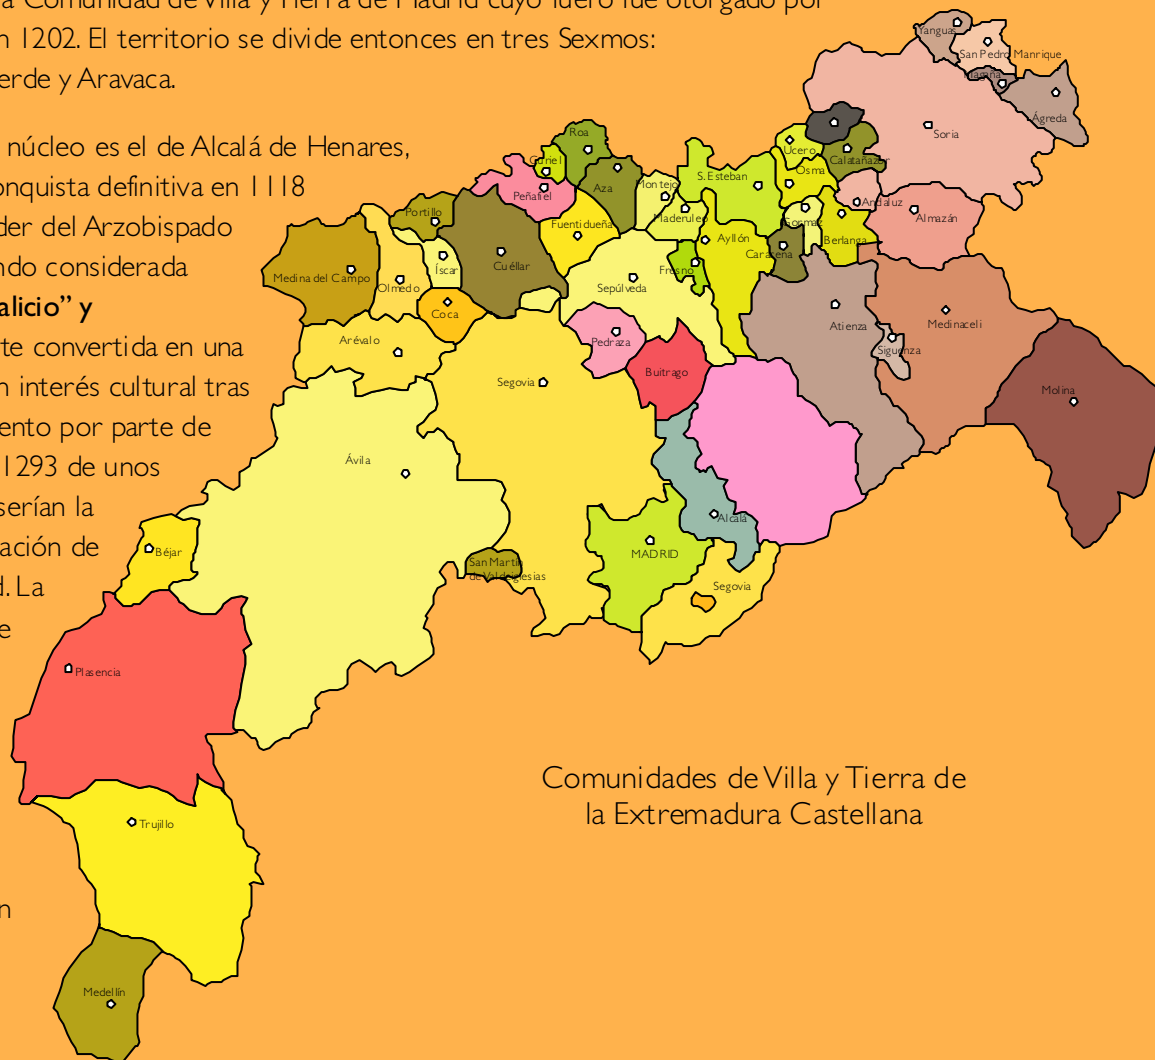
a Comunidad de Villa y Tierra de Madrid cuyo fuero fue otorgado por n 1202. El territorio se divide entonces en tres Sexmos: erde y Aravaca.

núcleo es el de Alcalá de Henares, onquista definitiva en 1118 der del Arzobispado ndo considerada alicio" y te convertida en una n interés cultural tras ento por parte de 1293 de unos serían la ación de d. La e

n

Yanguas
San Pedro Manrique
Magaña
Ágreda
Soria
Ucero
Calatañazor
Roa
Curiel
Peñafiel
Aza
Montejo
S. Esteban
Osma
Andaluz
Almazán
Portillo
Cuéllar
Fuentidueña
Maderuelo
Ayllón
Gormaz
Berlanga
Caracena
Medina del Campo
Olmedo
Íscar
Fresno
Sepúlveda
Coca
Arévalo
Pedraza
Atienza
Medinaceli
Sigüenza
Buitrago
Segovia
Molina
Ávila
Alcalá
Béjar
San Martín de Valdeiglesias
MADRID
Segovia
Plasencia
Trujillo
Medellín

Comunidades de Villa y Tierra de la Extremadura Castellana